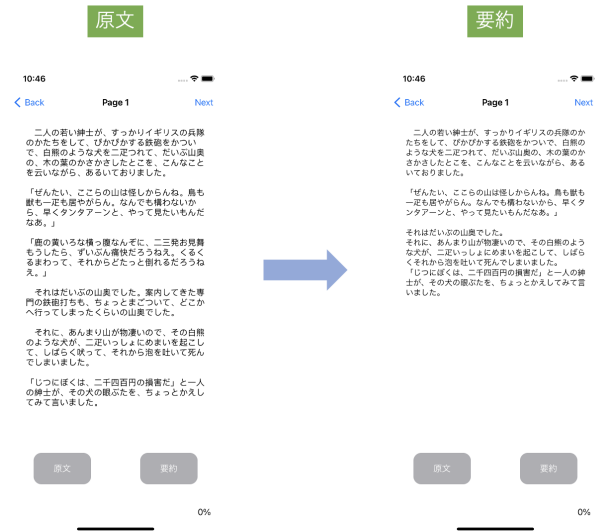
原文

10:46

Back Page 1 Next

二人の若い紳士が、すっかりイギリスの兵隊のかたちをして、ぴかぴかする鉄砲をかついで、白熊のような犬を二疋つれて、だいぶ山奥の、木の葉のかさかさしたとこを、こんなことを云いながら、あるいておりました。

「ぜんたい、ここらの山は怪しからんね。鳥も獣も一疋も居やがらん。なんでも構わないから、早くタンタアーンと、やって見たいもんだなあ。」

「鹿の黄いろな横っ腹なんぞに、二三発お見舞もうしたら、ずいぶん痛快だろうねえ。くるくるまわって、それからどたっと倒れるだろうねえ。」

それはだいぶの山奥でした。案内してきた専門の鉄砲打ちも、ちょっとまごついて、どこかへ行ってしまったくらいの山奥でした。

それに、あんまり山が物凄いので、その白熊のような犬が、二疋いっしょにめまいを起こして、しばらく吠って、それから泡を吐いて死んでしまいました。

「じつにぼくは、二千四百円の損害だ」と一人の紳士が、その犬の眼ぶたを、ちょっとかえしてみて言いました。

原文 要約

0%

要約

10:46

Back Page 1 Next

二人の若い紳士が、すっかりイギリスの兵隊のかたちをして、ぴかぴかする鉄砲をかついで、白熊のような犬を二疋つれて、だいぶ山奥の、木の葉のかさかさしたとこを、こんなことを云いながら、あるいておりました。

「ぜんたい、ここらの山は怪しからんね。鳥も獣も一疋も居やがらん。なんでも構わないから、早くタンタアーンと、やって見たいもんだなあ。」

それはだいぶの山奥でした。
それに、あんまり山が物凄いので、その白熊のような犬が、二疋いっしょにめまいを起こして、しばらくそれから泡を吐いて死んでしまいました。
「じつにぼくは、二千四百円の損害だ」と一人の紳士が、その犬の眼ぶたを、ちょっとかえしてみて言いました。

原文 要約

0%